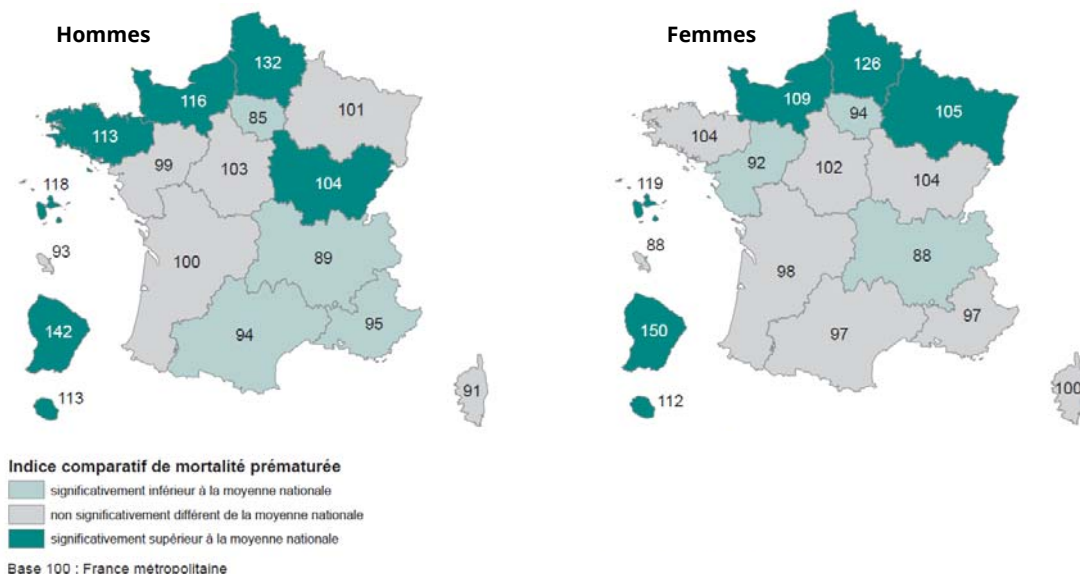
Hommes

132
116
85
101
113
99
103
104
118
93
100
89
142
94
95
113
91

Femmes

126
109
94
105
104
92
102
119
104
88
88
98
97
150
97
112
100

Indice comparatif de mortalité prématurée
significativement inférieur à la moyenne nationale
non significativement différent de la moyenne nationale
significativement supérieur à la moyenne nationale
Base 100 : France métropolitaine